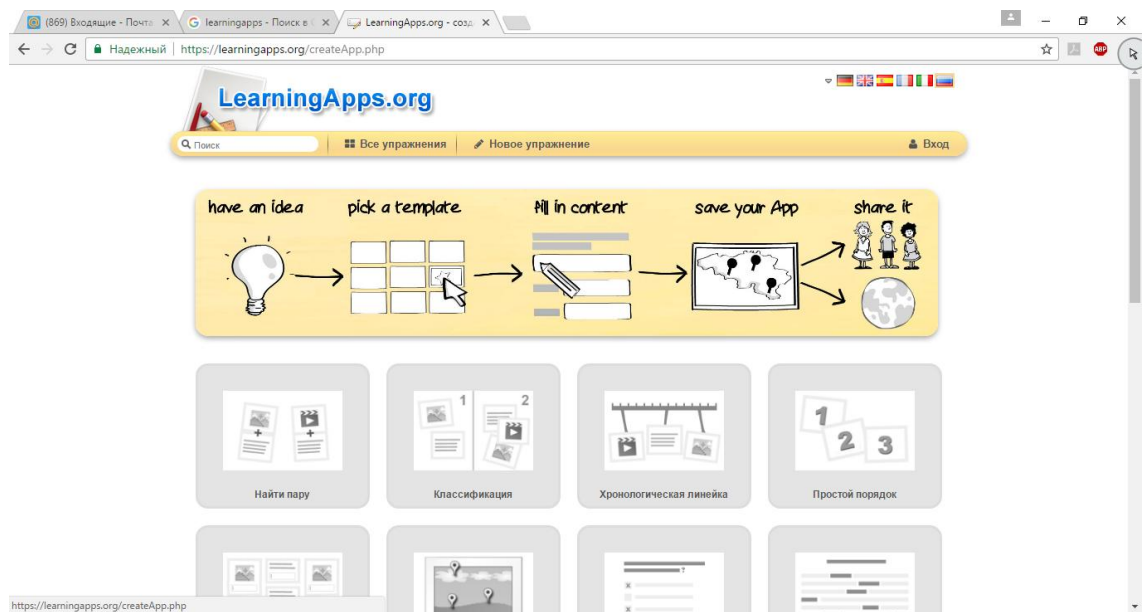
(869) Входящие - Почта ×
learningapps - Поиск в ×
LearningApps.org - созд ×

Надежный | https://learningapps.org/createApp.php

LearningApps.org

Поиск
Все упражнения
Новое упражнение
Вход

have an idea
pick a template
fill in content
save your App
share it

1
2

Найти пару
Классификация
Хронологическая линейка
Простой порядок

1
2
3

https://learningapps.org/createApp.php